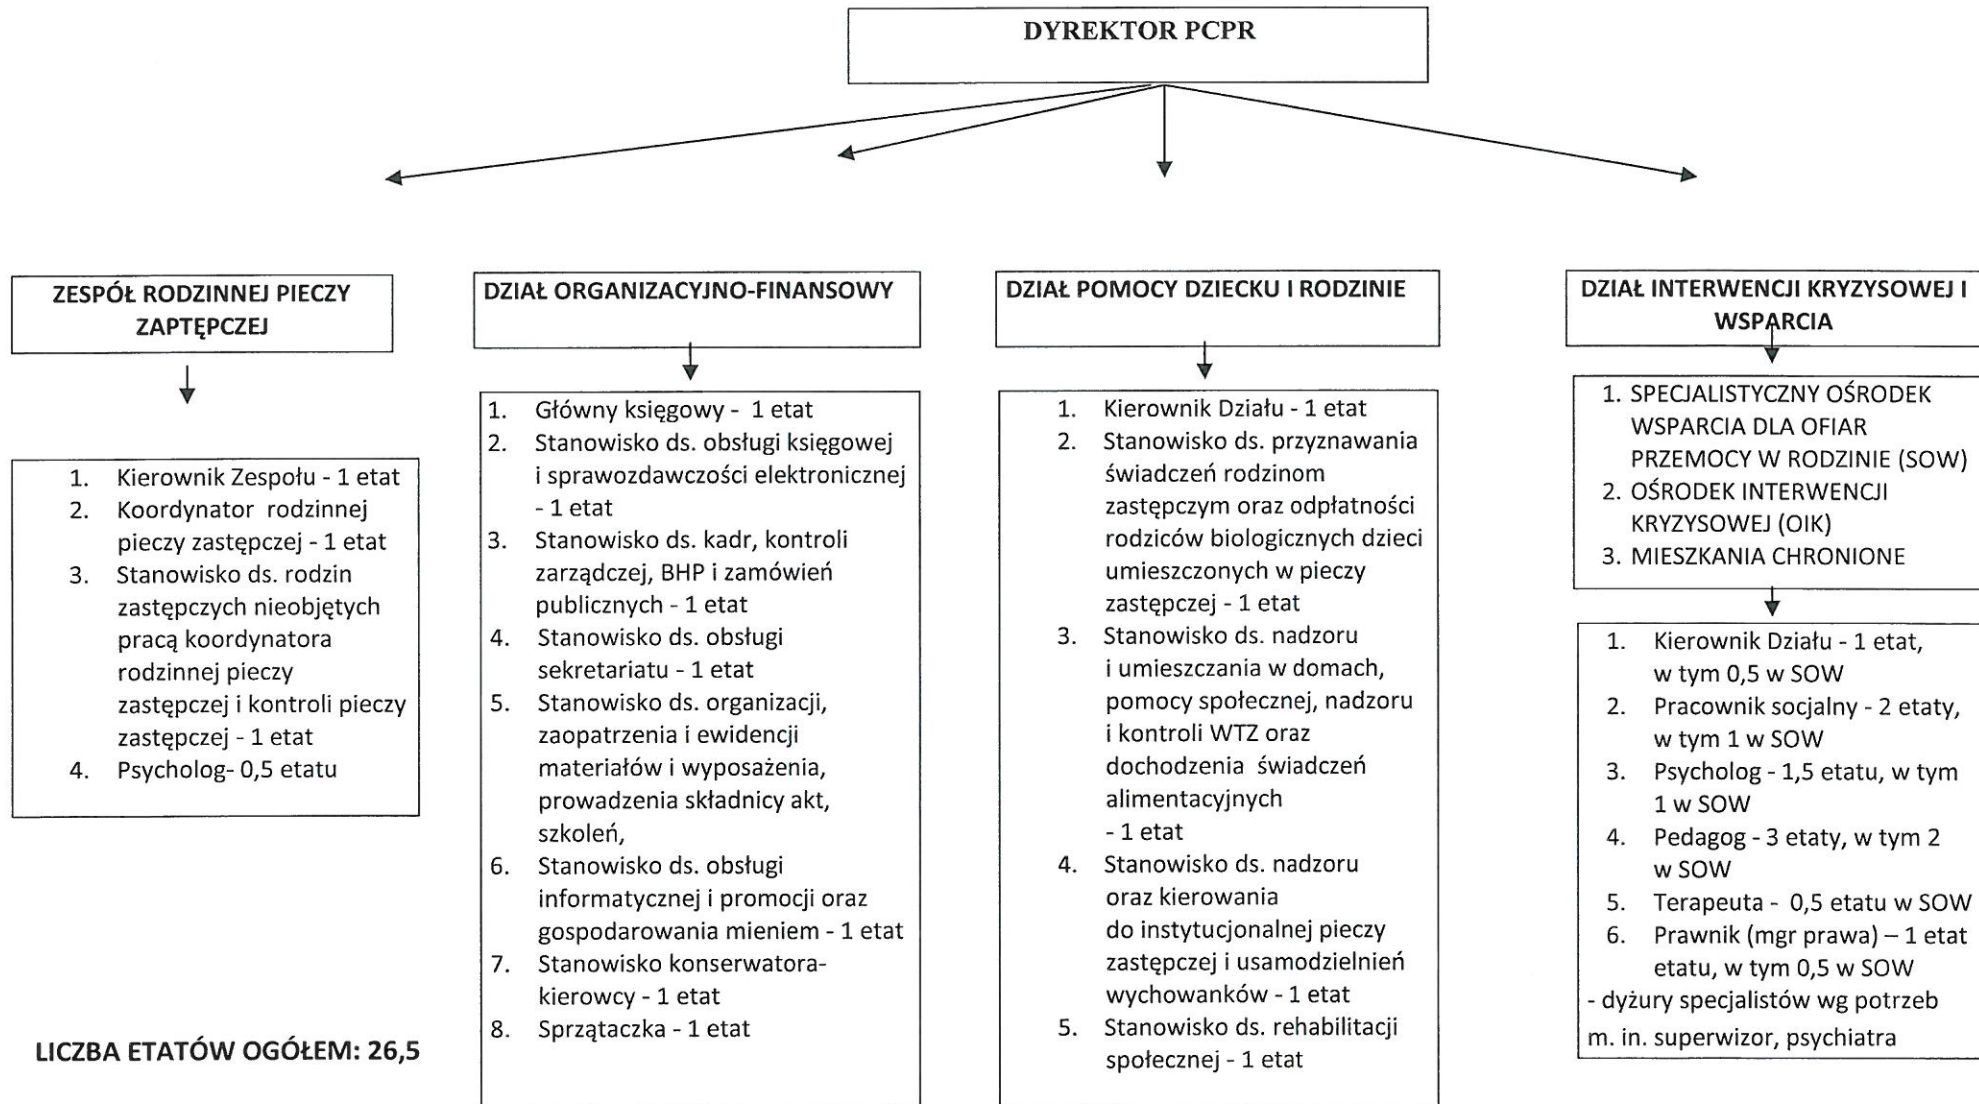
DYREKTOR PCPR

ZESPÓŁ RODZINNEJ PIECZY ZAPTĘPCZEJ

1. Kierownik Zespołu - 1 etat
2. Koordynator rodzinnej pieczy zastępczej - 1 etat
3. Stanowisko ds. rodzin zastępczych nieobjętych pracą koordynatora rodzinnej pieczy zastępczej i kontroli pieczy zastępczej - 1 etat
4. Psycholog- 0,5 etatu

LICZBA ETATÓW OGÓŁEM: 26,5

DZIAŁ ORGANIZACYJNO-FINANSOWY

1. Główny księgowy - 1 etat
2. Stanowisko ds. obsługi księgowej i sprawozdawczości elektronicznej - 1 etat
3. Stanowisko ds. kadr, kontroli zarządczej, BHP i zamówień publicznych - 1 etat
4. Stanowisko ds. obsługi sekretariatu - 1 etat
5. Stanowisko ds. organizacji, zaopatrzenia i ewidencji materiałów i wyposażenia, prowadzenia składnicy akt, szkoleń,
6. Stanowisko ds. obsługi informatycznej i promocji oraz gospodarowania mieniem - 1 etat
7. Stanowisko konserwatora-kierowcy - 1 etat
8. Sprzątaczka - 1 etat

DZIAŁ POMOCY DZIECKU I RODZINIE

1. Kierownik Działu - 1 etat
2. Stanowisko ds. przyznawania świadczeń rodzinom zastępczym oraz odpłatności rodziców biologicznych dzieci umieszczonych w pieczy zastępczej - 1 etat
3. Stanowisko ds. nadzoru i umieszczania w domach, pomocy społecznej, nadzoru i kontroli WTZ oraz dochodzenia świadczeń alimentacyjnych - 1 etat
4. Stanowisko ds. nadzoru oraz kierowania do instytucjonalnej pieczy zastępczej i usamodzielnień wychowanków - 1 etat
5. Stanowisko ds. rehabilitacji społecznej - 1 etat

DZIAŁ INTERWENCJI KRYZYSOWEJ I WSPARCIA

1. SPECJALISTYCZNY OŚRODEK WSPARCIA DLA OFIAR PRZEMOCY W RODZINIE (SOW)
2. OŚRODEK INTERWENCJI KRYZYSOWEJ (OIK)
3. MIESZKANIA CHRONIONE

1. Kierownik Działu - 1 etat, w tym 0,5 w SOW
2. Pracownik socjalny - 2 etaty, w tym 1 w SOW
3. Psycholog - 1,5 etatu, w tym 1 w SOW
4. Pedagog - 3 etaty, w tym 2 w SOW
5. Terapeuta - 0,5 etatu w SOW
6. Prawnik (mgr prawa) – 1 etat etatu, w tym 0,5 w SOW
- dyżury specjalistów wg potrzeb m. in. superwizor, psychiatra